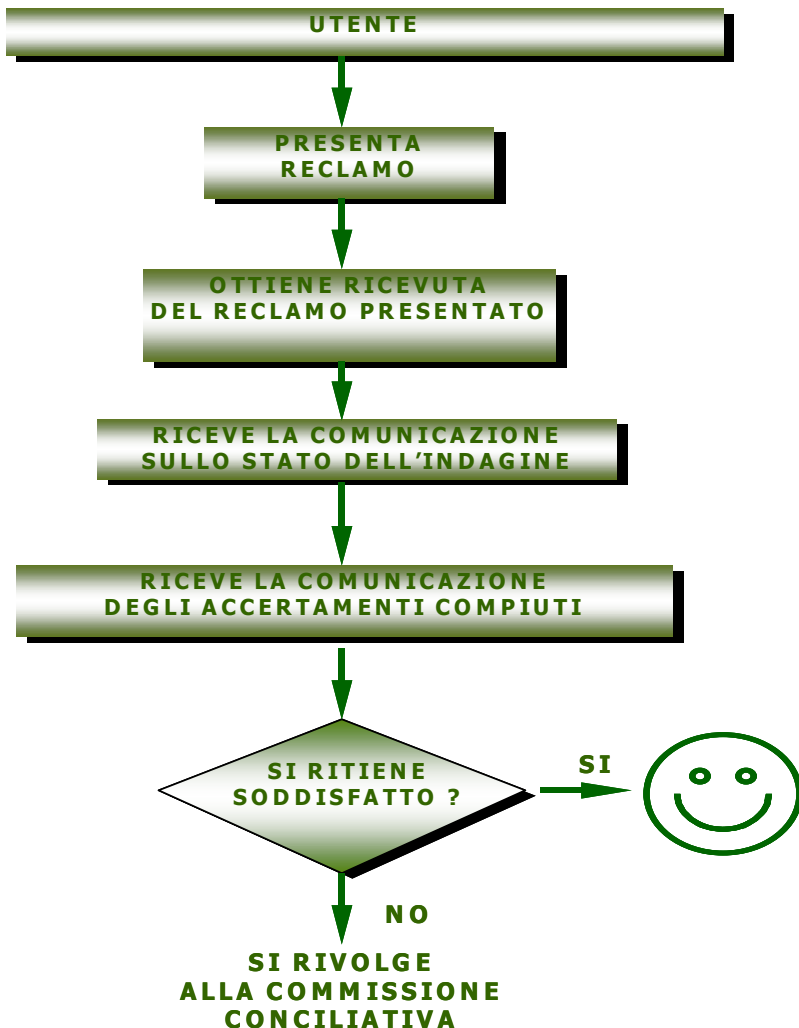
UTENTE

PRESENTA RECLAMO

OTTIENE RICEVUTA DEL RECLAMO PRESENTATO

RICEVE LA COMUNICAZIONE SULLO STATO DELL'INDAGINE

RICEVE LA COMUNICAZIONE DEGLI ACCERTAMENTI COMPIUTI

SI RITIENE SODDISFATTO ?

SI

NO

SI RIVOLGE ALLA COMMISSIONE CONCILIATIVA